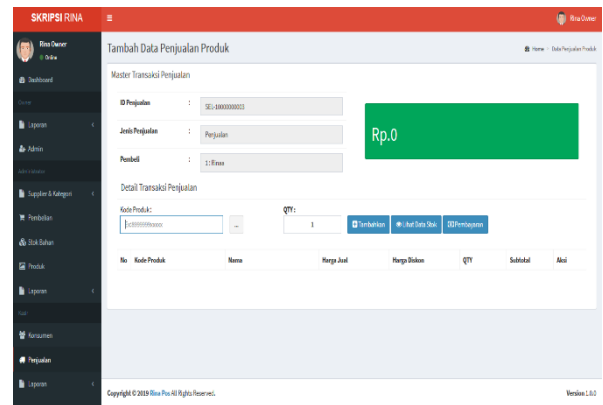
SKRIPSI RINA

Rina Owner

Rina Owner
Online

Dashboard

Owner

Laporan

Admin

Admin Gudang

Supplier & Kategori

Pembelian

Stok Bahan

Produk

Laporan

Kasir

Konsumen

Penjualan

Laporan

Tambah Data Penjualan Produk

Home > Data Penjualan Produk

Master Transaksi Penjualan

ID Penjualan : SE-1000000003

Jenis Penjualan : Penjualan

Pembeli : 1 : Rina

Rp.0

Detail Transaksi Penjualan

Kode Produk :

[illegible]

...

QTY :

1

Tambahkan

Lihat Data Stok

Pembayaran

| No | Kode Produk | Nama | Harga Jual | Harga Diskon | QTY | Subtotal | Aksi |
|---|---|---|---|---|---|---|---|

Copyright © 2019 Rina Pos All Rights Reserved.

Version 1.0.0